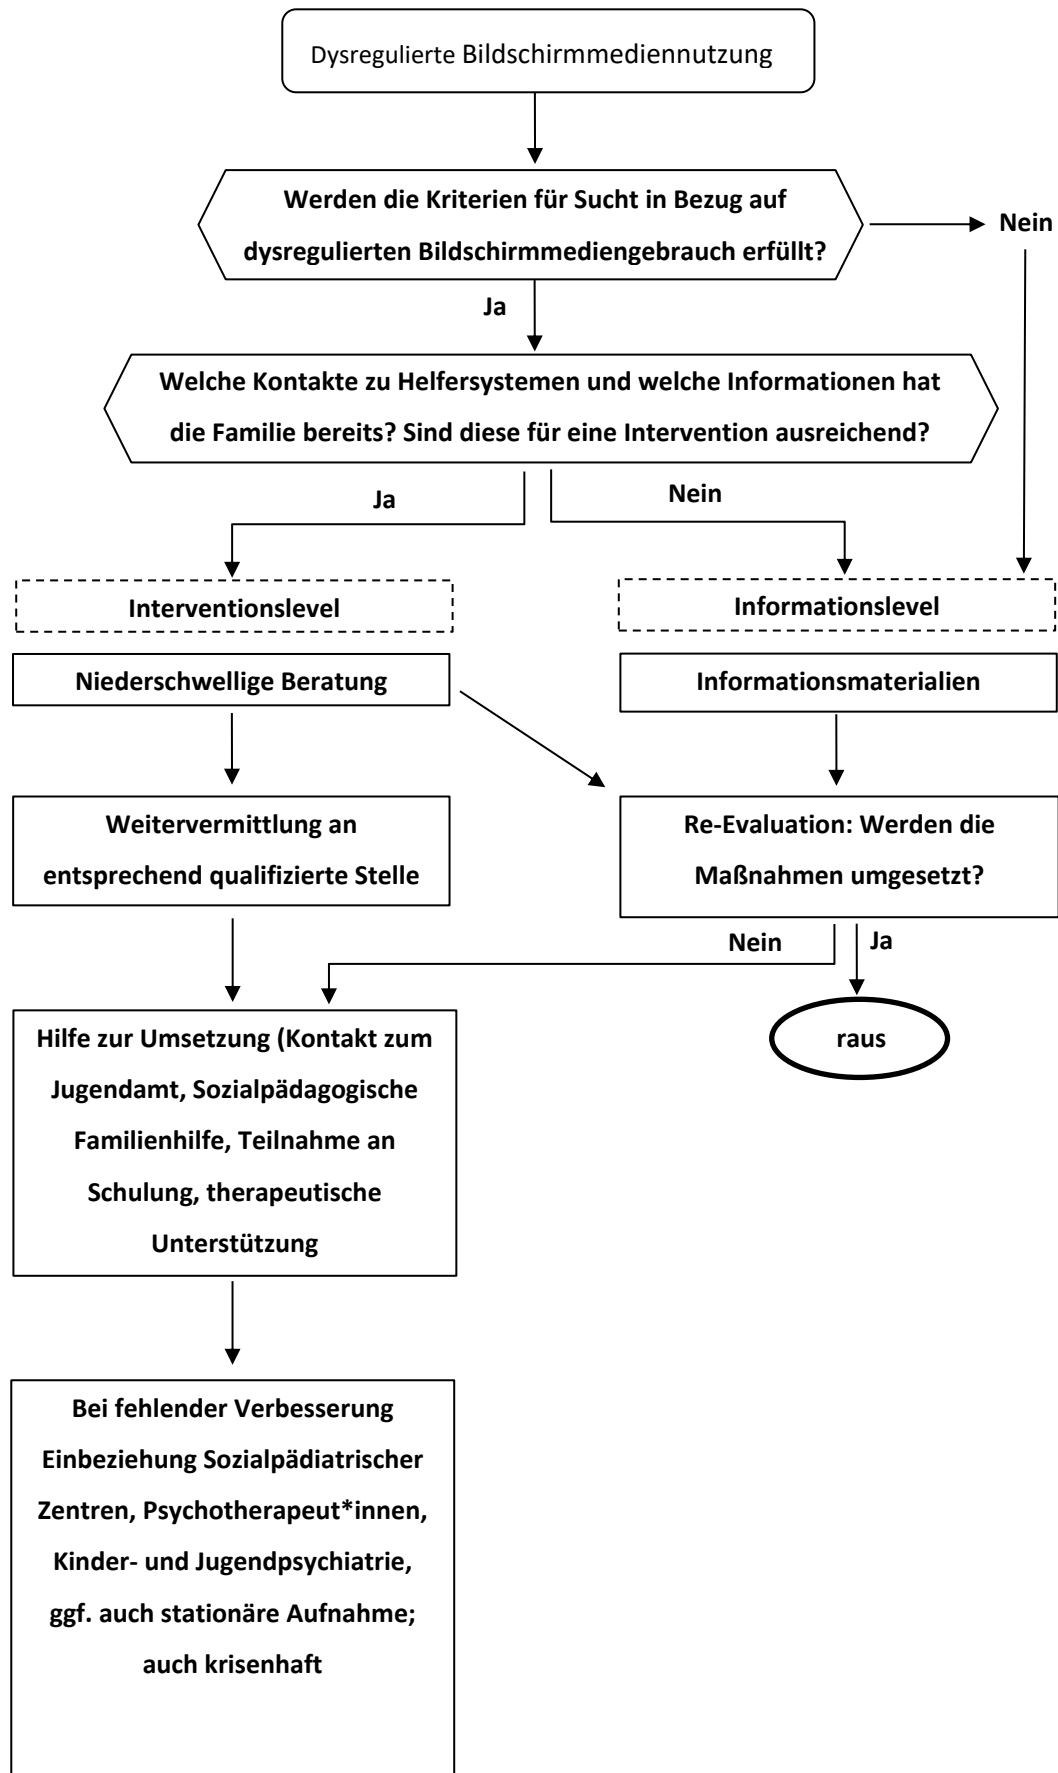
Dysregulierte Bildschirmmediennutzung

Werden die Kriterien für Sucht in Bezug auf dysregulierten Bildschirmmediengebrauch erfüllt?

Nein

Ja

Welche Kontakte zu Helfersystemen und welche Informationen hat die Familie bereits? Sind diese für eine Intervention ausreichend?

Ja

Nein

Interventionslevel

Informationslevel

Niederschwellige Beratung

Informationsmaterialien

Weitervermittlung an entsprechend qualifizierte Stelle

Re-Evaluation: Werden die Maßnahmen umgesetzt?

Nein

Ja

raus

Hilfe zur Umsetzung (Kontakt zum Jugendamt, Sozialpädagogische Familienhilfe, Teilnahme an Schulung, therapeutische Unterstützung

Bei fehlender Verbesserung Einbeziehung Sozialpädiatrischer Zentren, Psychotherapeut*innen, Kinder- und Jugendpsychiatrie, ggf. auch stationäre Aufnahme; auch krisenhaft